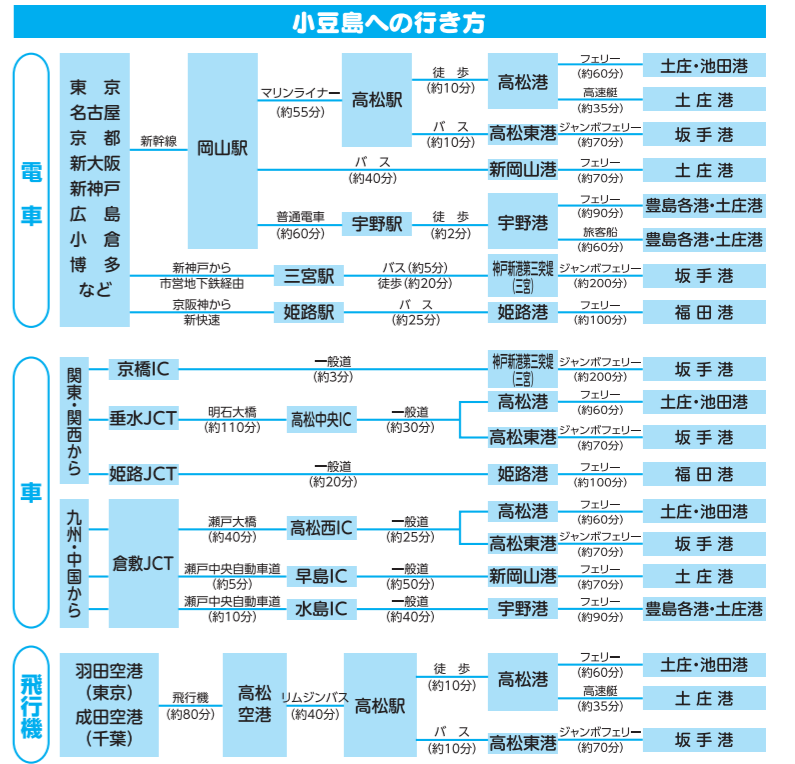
小豆島への行き方

電車

東京
名古屋
京都
新大阪
新神戸
広島
小倉
博多
など

新幹線
岡山駅
マリンライナー（約55分）
高松駅
徒歩（約10分）
高松港
フェリー（約60分）
土庄・池田港
高速艇（約35分）
土庄港
バス（約10分）
高松東港
ジャンボフェリー（約70分）
坂手港
バス（約40分）
新岡山港
フェリー（約70分）
土庄港
普通電車（約60分）
宇野駅
徒歩（約2分）
宇野港
フェリー（約90分）
豊島各港・土庄港
旅客船（約60分）
豊島各港・土庄港
新神戸から市営地下鉄経由
三宮駅
バス（約5分）徒歩（約20分）
神戸新港第三突堤（三宮）
ジャンボフェリー（約200分）
坂手港
京阪神から新快速
姫路駅
バス（約25分）
姫路港
フェリー（約100分）
福田港

車

関東・関西から
京橋IC
一般道（約3分）
神戸新港第三突堤（三宮）
ジャンボフェリー（約200分）
坂手港
垂水JCT
明石大橋（約110分）
高松中央IC
一般道（約30分）
高松港
フェリー（約60分）
土庄・池田港
高松東港
ジャンボフェリー（約70分）
坂手港
姫路JCT
一般道（約20分）
姫路港
フェリー（約100分）
福田港

九州・中国から
倉敷JCT
瀬戸大橋（約40分）
高松西IC
一般道（約25分）
高松港
フェリー（約60分）
土庄・池田港
高松東港
ジャンボフェリー（約70分）
坂手港
瀬戸中央自動車道（約5分）
早島IC
一般道（約50分）
新岡山港
フェリー（約70分）
土庄港
瀬戸中央自動車道（約10分）
水島IC
一般道（約40分）
宇野港
フェリー（約90分）
豊島各港・土庄港

飛行機

羽田空港（東京）
成田空港（千葉）
飛行機（約80分）
高松空港
リムジンバス（約40分）
高松駅
徒歩（約10分）
高松港
フェリー（約60分）
土庄・池田港
高速艇（約35分）
土庄港
バス（約10分）
高松東港
ジャンボフェリー（約70分）
坂手港